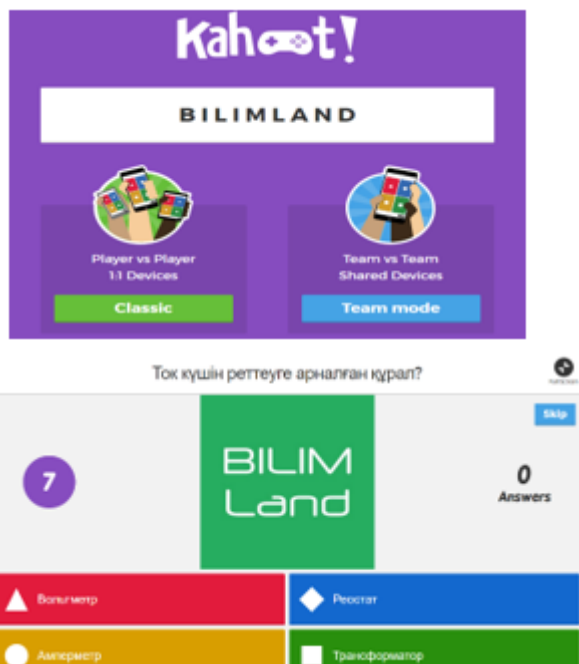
Kahoot!

BILIMLAND

Player vs Player
1:1 Devices

Classic

Team vs Team
Shared Devices

Team mode

Ток күшін реттеуге арналған құрал?

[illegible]

Skip

7

BILIM
Land

0
Answers

Вольтметр

Реостат

Амперметр

Трансформатор